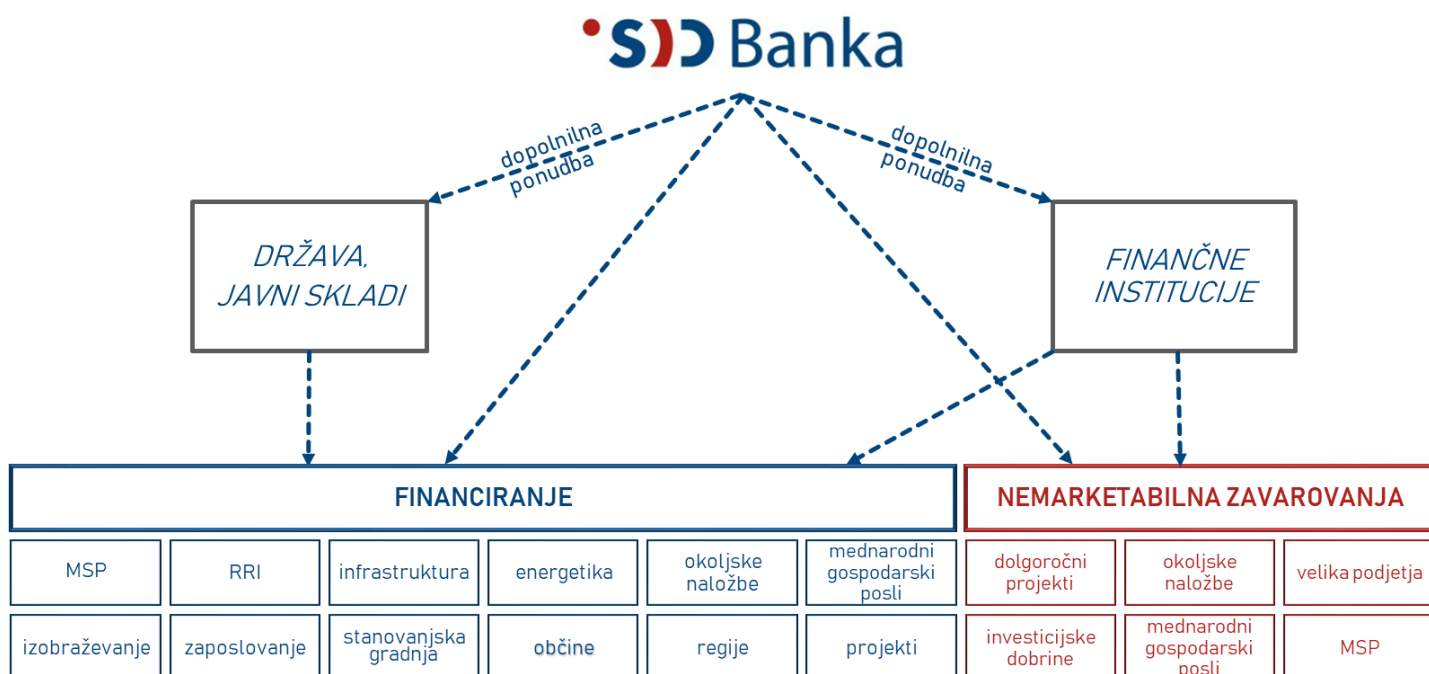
SID Banka

dopolnilna ponudba

dopolnilna ponudba

DRŽAVA, JAVNI SKLADI

FINANČNE INSTITUCIJE

FINANCIRANJE

NEMARKETABILNA ZAVAROVANJA

MSP

RRI

infrastruktura

energetika

okoljske naložbe

mednarodni gospodarski posli

dolgoročni projekti

okoljske naložbe

velika podjetja

izobraževanje

zaposlovanje

stanovanjska gradnja

občine

regije

projekti

investicijske dobrine

mednarodni gospodarski posli

MSP